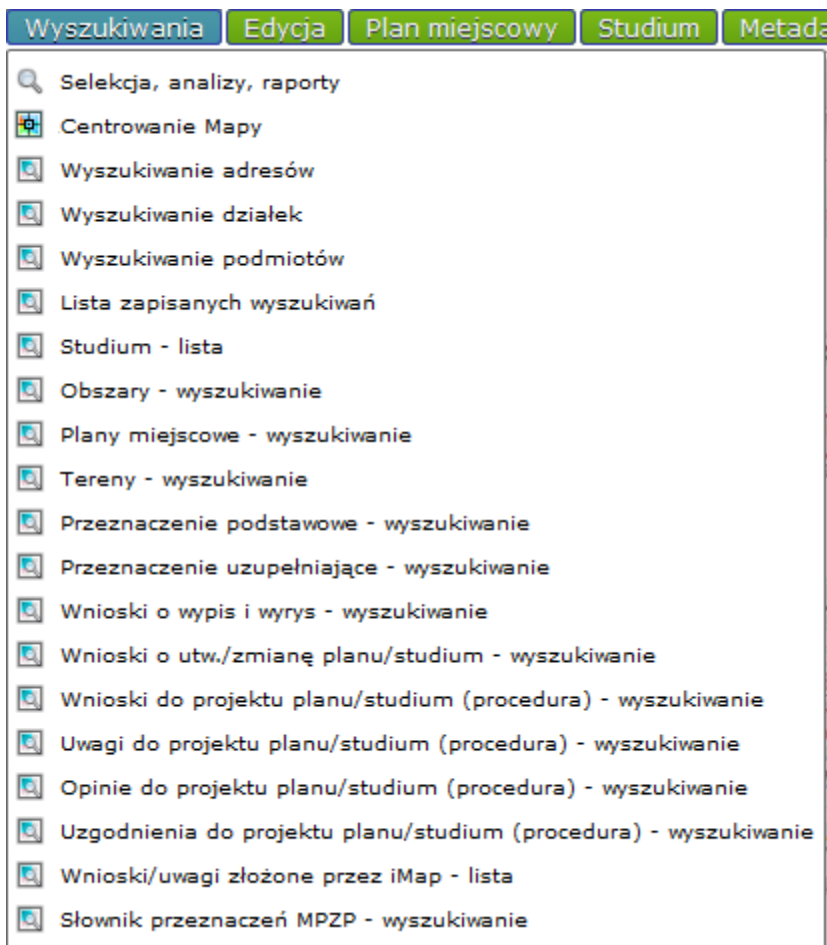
Wyszukiwania | Edycja | Plan miejscowy | Studium | Metada

Selekcja, analizy, raporty
Centrowanie Mapy
Wyszukiwanie adresów
Wyszukiwanie działek
Wyszukiwanie podmiotów
Lista zapisanych wyszukiwań
Studium - lista
Obszary - wyszukiwanie
Plany miejscowe - wyszukiwanie
Tereny - wyszukiwanie
Przeznaczenie podstawowe - wyszukiwanie
Przeznaczenie uzupełniające - wyszukiwanie
Wnioski o wypis i wyrys - wyszukiwanie
Wnioski o utw./zmianę planu/studium - wyszukiwanie
Wnioski do projektu planu/studium (procedura) - wyszukiwanie
Uwagi do projektu planu/studium (procedura) - wyszukiwanie
Opinie do projektu planu/studium (procedura) - wyszukiwanie
Uzgodnienia do projektu planu/studium (procedura) - wyszukiwanie
Wnioski/uwagi złożone przez iMap - lista
Słownik przeznaczeń MPZP - wyszukiwanie